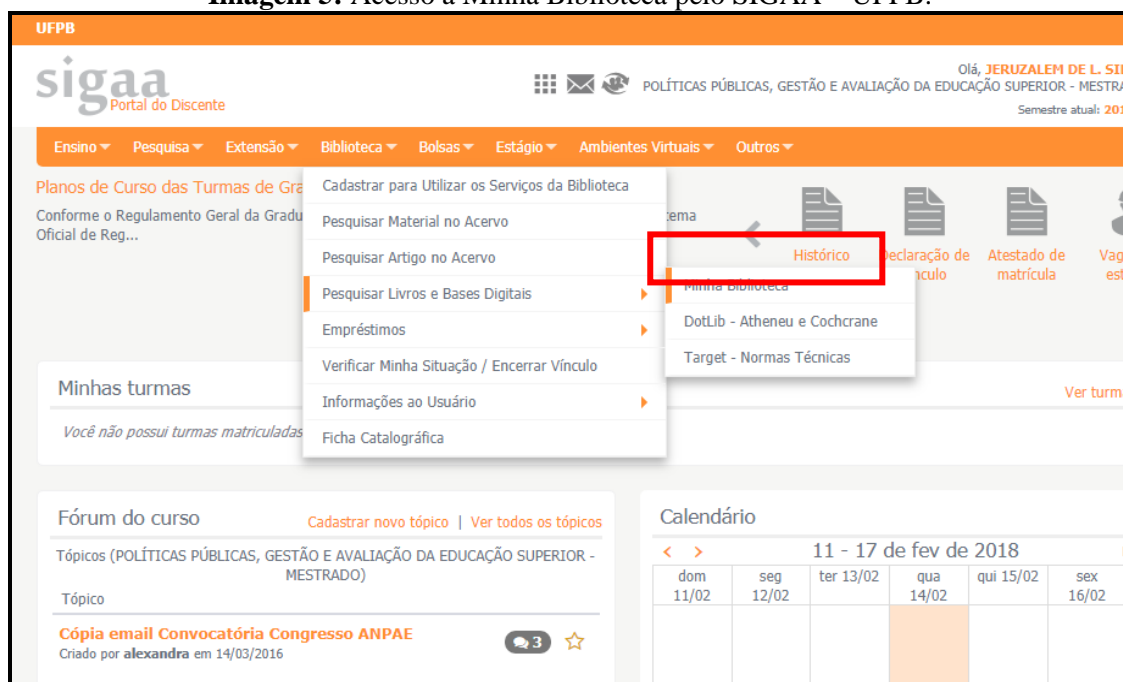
Imagem 3: Acesso à Minha Biblioteca pelo SIGAA – UFPB.

UFPB

sigaa
Portal do Discente

POLÍTICAS PÚBLICAS, GESTÃO E AVALIAÇÃO DA EDUCAÇÃO SUPERIOR - MESTRA

Olá, JERUZALEM DE L. SI

Semestre atual: 201

Ensino ▾ Pesquisa ▾ Extensão ▾ Biblioteca ▾ Bolsas ▾ Estágio ▾ Ambientes Virtuais ▾ Outros ▾

Planos de Curso das Turmas de Gra

Conforme o Regulamento Geral da Gradu
Oficial de Reg...

Cadastrar para Utilizar os Serviços da Biblioteca
Pesquisar Material no Acervo
Pesquisar Artigo no Acervo
Pesquisar Livros e Bases Digitais
Empréstimos
Verificar Minha Situação / Encerrar Vínculo
Informações ao Usuário
Ficha Catalográfica

tema

Histórico
Declaração de
nculo
Atestado de
matrícula
Vag
est

Minha Biblioteca
DotLib - Atheneu e Cochcrane
Target - Normas Técnicas

Minhas turmas

Ver turma

Você não possui turmas matriculadas

Fórum do curso

Cadastrar novo tópico | Ver todos os tópicos

Tópicos (POLÍTICAS PÚBLICAS, GESTÃO E AVALIAÇÃO DA EDUCAÇÃO SUPERIOR - MESTRADO)

Tópico

Cópia email Convocatória Congresso ANPAE
Criado por alexandra em 14/03/2016

3

Calendário

< > 11 - 17 de fev de 2018

| dom 11/02 | seg 12/02 | ter 13/02 | qua 14/02 | qui 15/02 | sex 16/02 |
|---|---|---|---|---|---|
| | | | | | |